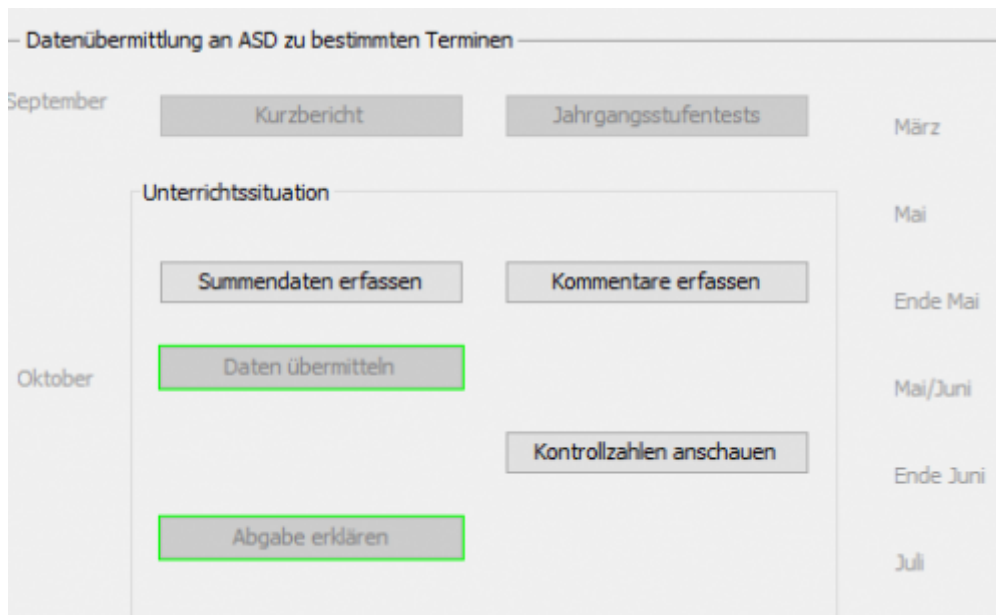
Datenübermittlung an ASD zu bestimmten Terminen

September

Kurzbericht

Jahrgangsstufentests

März

Unterrichtssituation

Mai

Summendaten erfassen

Kommentare erfassen

Ende Mai

Oktober

Daten übermitteln

Mai/Juni

Kontrollzahlen anschauen

Ende Juni

Abgabe erklären

Juli